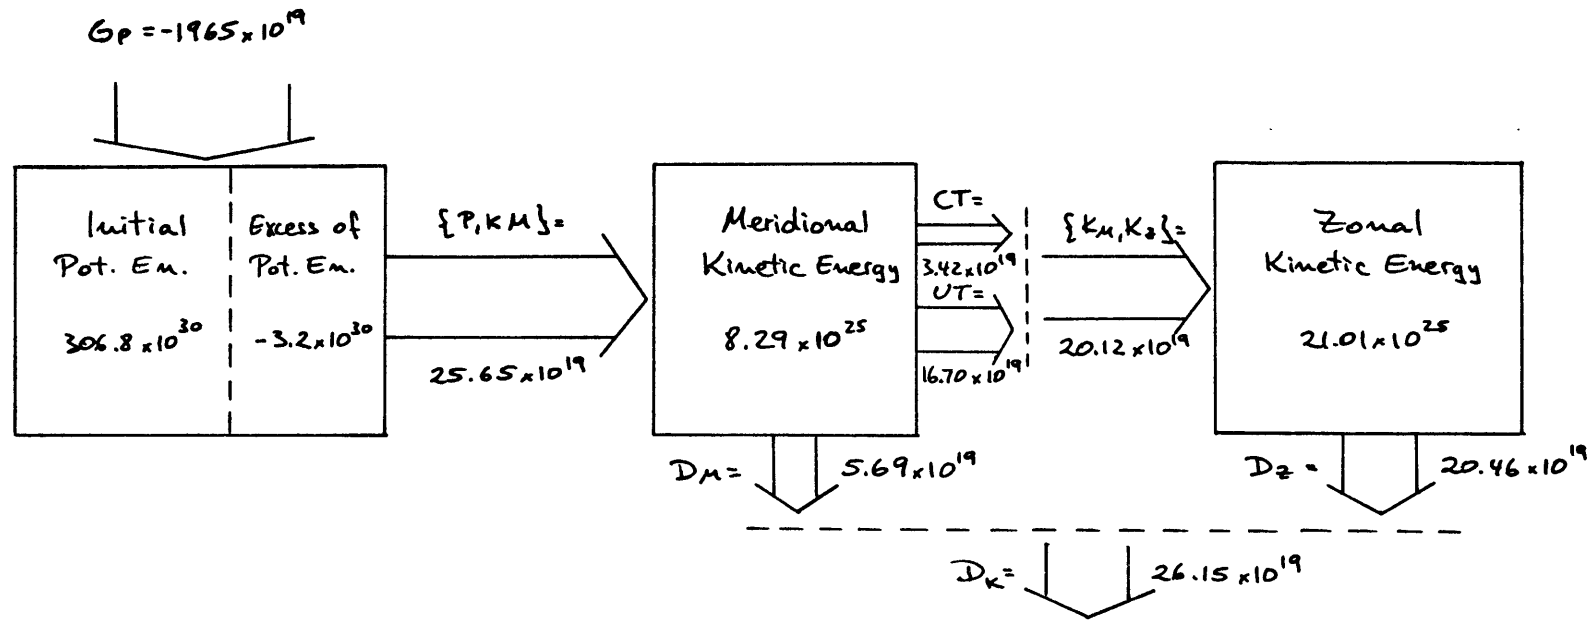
$G_P = -1965 \times 10^{19}$

Initial Pot. En.

$306.8 \times 10^{30}$

Excess of Pot. En.

$-3.2 \times 10^{30}$

$\{P, K_M\} =$

$25.65 \times 10^{19}$

Meridional Kinetic Energy

$8.29 \times 10^{25}$

CT=

$3.42 \times 10^{19}$

UT=

$16.70 \times 10^{19}$

$\{K_M, K_Z\} =$

$20.12 \times 10^{19}$

Zonal Kinetic Energy

$21.01 \times 10^{25}$

$D_M =$

$5.69 \times 10^{19}$

$D_Z =$

$20.46 \times 10^{19}$

$D_K =$

$26.15 \times 10^{19}$